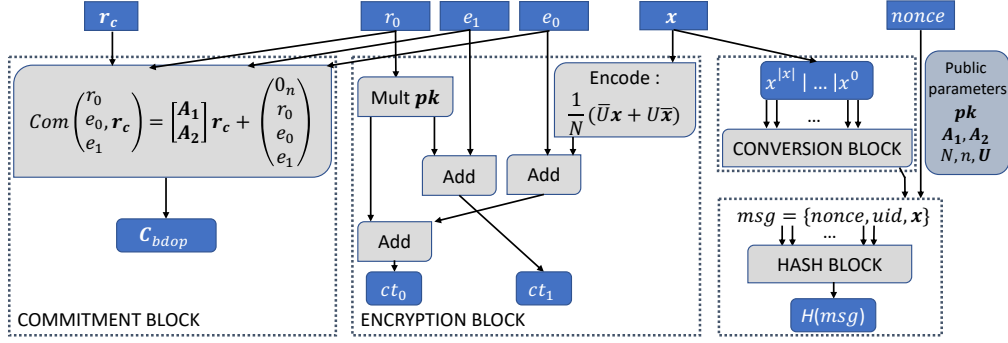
$\boldsymbol{r_c}$

$r_0$

$e_1$

$e_0$

$\boldsymbol{x}$

$nonce$

$Com\begin{pmatrix} r_0 \\ e_0, \boldsymbol{r_c} \\ e_1 \end{pmatrix} = \begin{bmatrix} \boldsymbol{A_1} \\ \boldsymbol{A_2} \end{bmatrix} \boldsymbol{r_c} + \begin{pmatrix} 0_n \\ r_0 \\ e_0 \\ e_1 \end{pmatrix}$

$\boldsymbol{C_{bdop}}$

COMMITMENT BLOCK

Mult $\boldsymbol{pk}$

Encode :

$\frac{1}{N}(\overline{U}\boldsymbol{x} + U\overline{\boldsymbol{x}})$

Add

Add

Add

$ct_0$

$ct_1$

ENCRYPTION BLOCK

$x^{|x|}$ | ... $|x^0$

...

CONVERSION BLOCK

Public parameters

$\boldsymbol{pk}$

$\boldsymbol{A_1}, \boldsymbol{A_2}$

$N, n, \boldsymbol{U}$

$msg = \{nonce, uid, \boldsymbol{x}\}$

...

HASH BLOCK

$H(msg)$